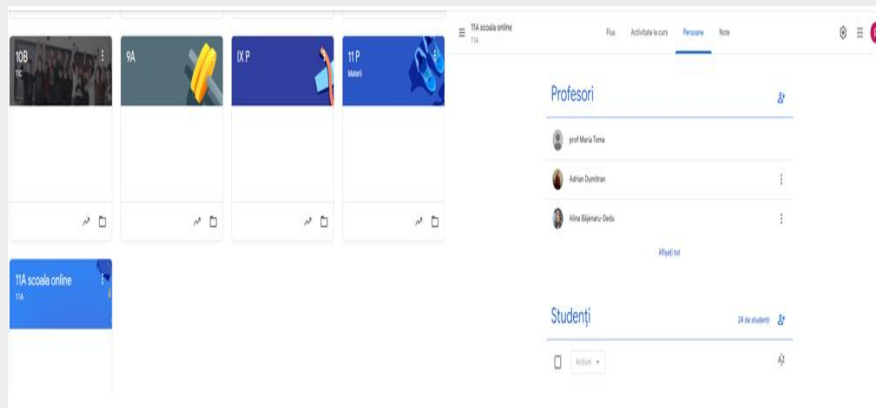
10B
11C

9A

IX P

11 P
Materii

11A scoala online
11A

11A scoala online
11A

Flux Activitate la curs Persoane Note

Profesori

prof Maria Toma

Adrian Dumitran

Alina Băjenaru-Oedu

Afișați tot

Studenți

24 de studenți

Acțiuni